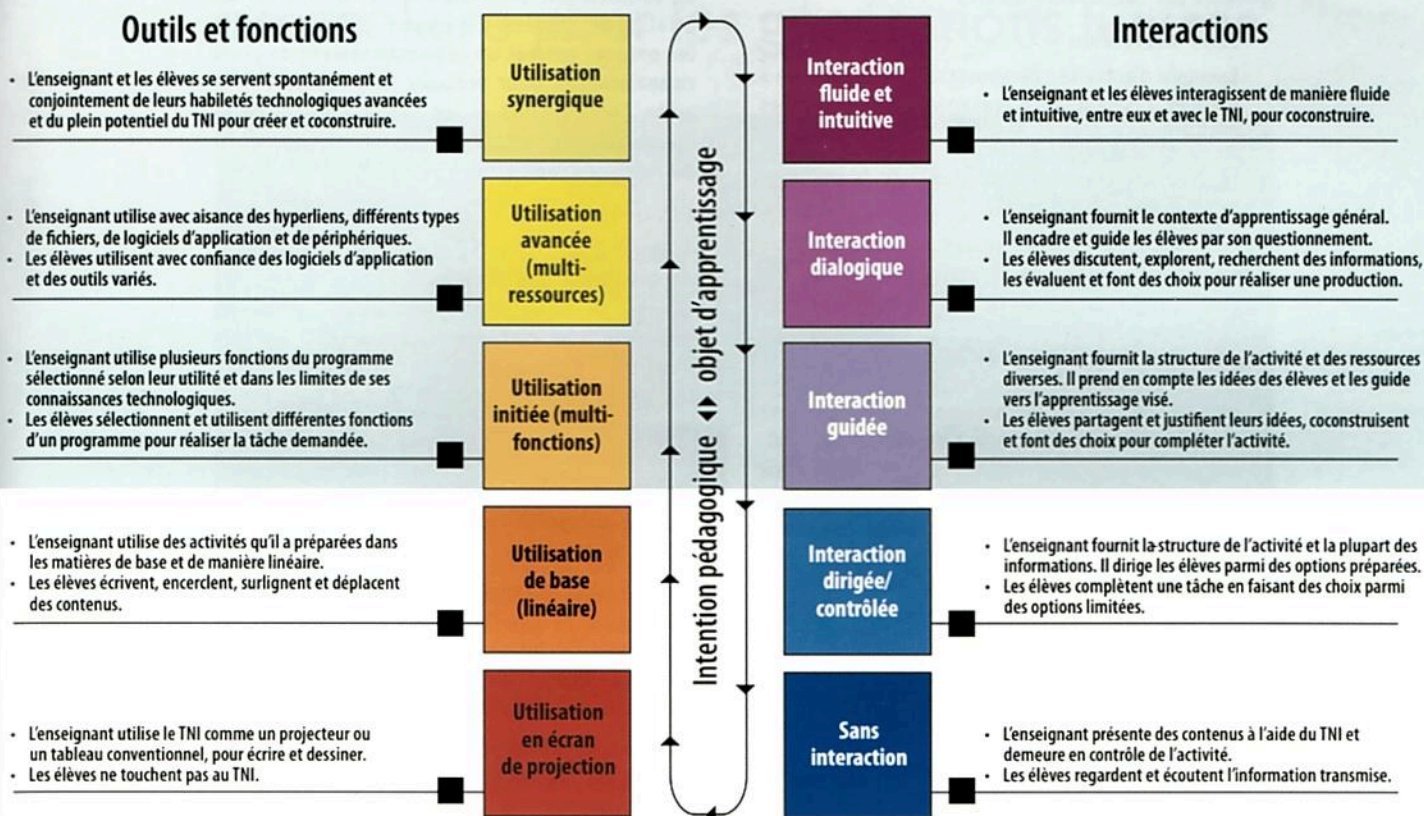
Outils et fonctions

Interactions

- L'enseignant et les élèves se servent spontanément et conjointement de leurs habiletés technologiques avancées et du plein potentiel du TNI pour créer et coconstruire.

Utilisation synergique

Interaction fluide et intuitive

- L'enseignant et les élèves interagissent de manière fluide et intuitive, entre eux et avec le TNI, pour coconstruire.

- L'enseignant utilise avec aisance des hyperliens, différents types de fichiers, de logiciels d'application et de périphériques.
- Les élèves utilisent avec confiance des logiciels d'application et des outils variés.

Utilisation avancée (multi-ressources)

Interaction dialogique

- L'enseignant fournit le contexte d'apprentissage général. Il encadre et guide les élèves par son questionnement.
- Les élèves discutent, explorent, recherchent des informations, les évaluent et font des choix pour réaliser une production.

- L'enseignant utilise plusieurs fonctions du programme sélectionné selon leur utilité et dans les limites de ses connaissances technologiques.
- Les élèves sélectionnent et utilisent différentes fonctions d'un programme pour réaliser la tâche demandée.

Utilisation initiée (multi-fonctions)

Intention pédagogique ◆ objet d'apprentissage

Interaction guidée

- L'enseignant fournit la structure de l'activité et des ressources diverses. Il prend en compte les idées des élèves et les guide vers l'apprentissage visé.
- Les élèves partagent et justifient leurs idées, coconstruisent et font des choix pour compléter l'activité.

- L'enseignant utilise des activités qu'il a préparées dans les matières de base et de manière linéaire.
- Les élèves écrivent, encerclent, surlignent et déplacent des contenus.

Utilisation de base (linéaire)

Interaction dirigée/contrôlée

- L'enseignant fournit la structure de l'activité et la plupart des informations. Il dirige les élèves parmi des options préparées.
- Les élèves complètent une tâche en faisant des choix parmi des options limitées.

- L'enseignant utilise le TNI comme un projecteur ou un tableau conventionnel, pour écrire et dessiner.
- Les élèves ne touchent pas au TNI.

Utilisation en écran de projection

Sans interaction

- L'enseignant présente des contenus à l'aide du TNI et demeure en contrôle de l'activité.
- Les élèves regardent et écoutent l'information transmise.